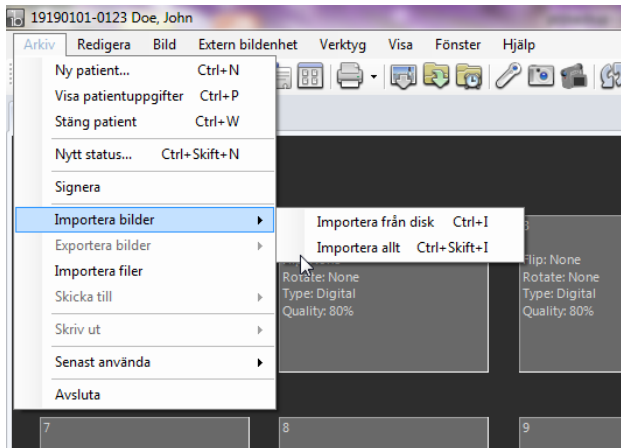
19190101-0123 Doe, John

Arkiv Redigera Bild Extern bildenhet Verktyg Visa Fönster Hjälp

Ny patient... Ctrl+N
Visa patientuppgifter Ctrl+P
Stäng patient Ctrl+W
Nytt status... Ctrl+Skift+N
Signera
Importera bilder
Exportera bilder
Importera filer
Skicka till
Skriv ut
Senast använda
Avsluta

Importera från disk Ctrl+I
Importera allt Ctrl+Skift+I

Rotate: None
Type: Digital
Quality: 80%

8
Flip: None
Rotate: None
Type: Digital
Quality: 80%

7
8
9